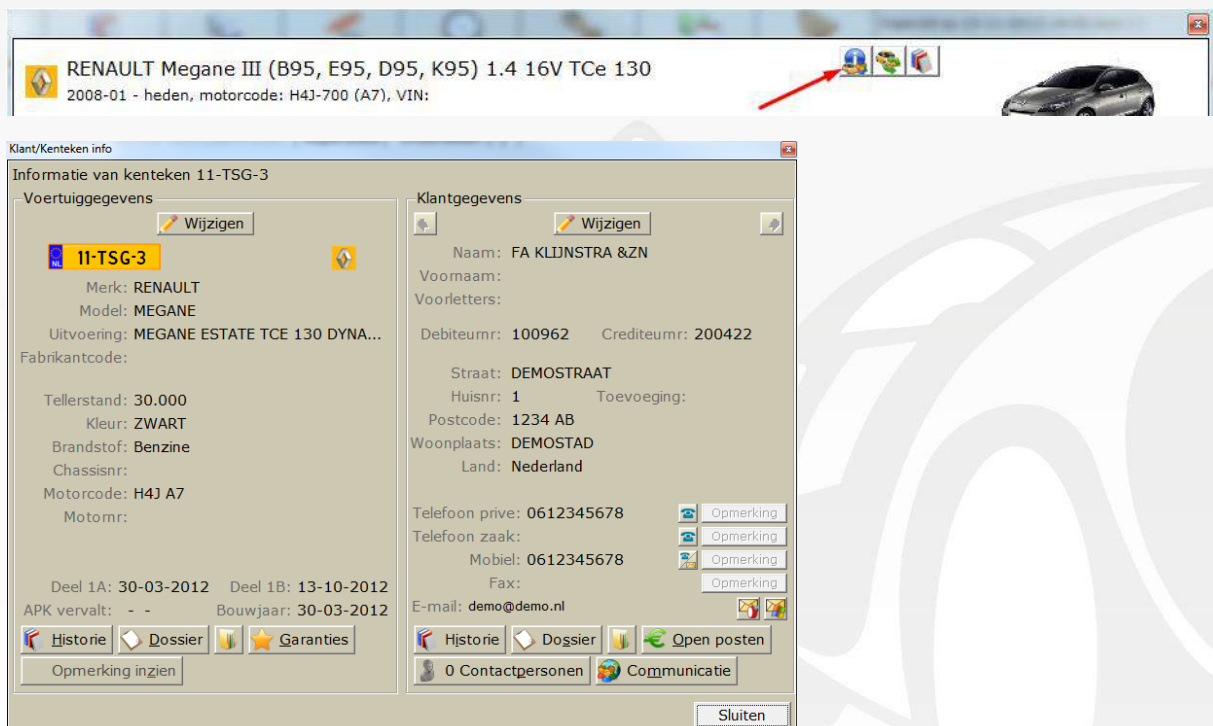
RENAULT Megane III (B95, E95, D95, K95) 1.4 16V TCe 130
2008-01 - heden, motorcode: H4J-700 (A7), VIN:

Klant/Kenteken info
Informatie van kenteken 11-TSG-3

Voertuiggegevens
Wijzigen
NL 11-TSG-3
Merk: RENAULT
Model: MEGANE
Uitvoering: MEGANE ESTATE TCE 130 DYNA...
Fabrikantcode:
Tellerstand: 30.000
Kleur: ZWART
Brandstof: Benzine
Chassisnr:
Motorcode: H4J A7
Motornr:
Deel 1A: 30-03-2012 Deel 1B: 13-10-2012
APK vervalt: - - Bouwjaar: 30-03-2012
Historie Dossier Garanties
Opmerking inzien

Klantgegevens
Wijzigen
Naam: FA KLIJNSTRA &ZN
Voornaam:
Voorletters:
Debiteurnr: 100962 Crediteurnr: 200422
Straat: DEMOSTRAAT
Huisnr: 1 Toevoeging:
Postcode: 1234 AB
Woonplaats: DEMOSTAD
Land: Nederland
Telefoon prive: 0612345678 Opmerking
Telefoon zaak: Opmerking
Mobiel: 0612345678 Opmerking
Fax: Opmerking
E-mail: demo@demo.nl
Historie Dossier Open posten
0 Contactpersonen Communicatie

Sluiten